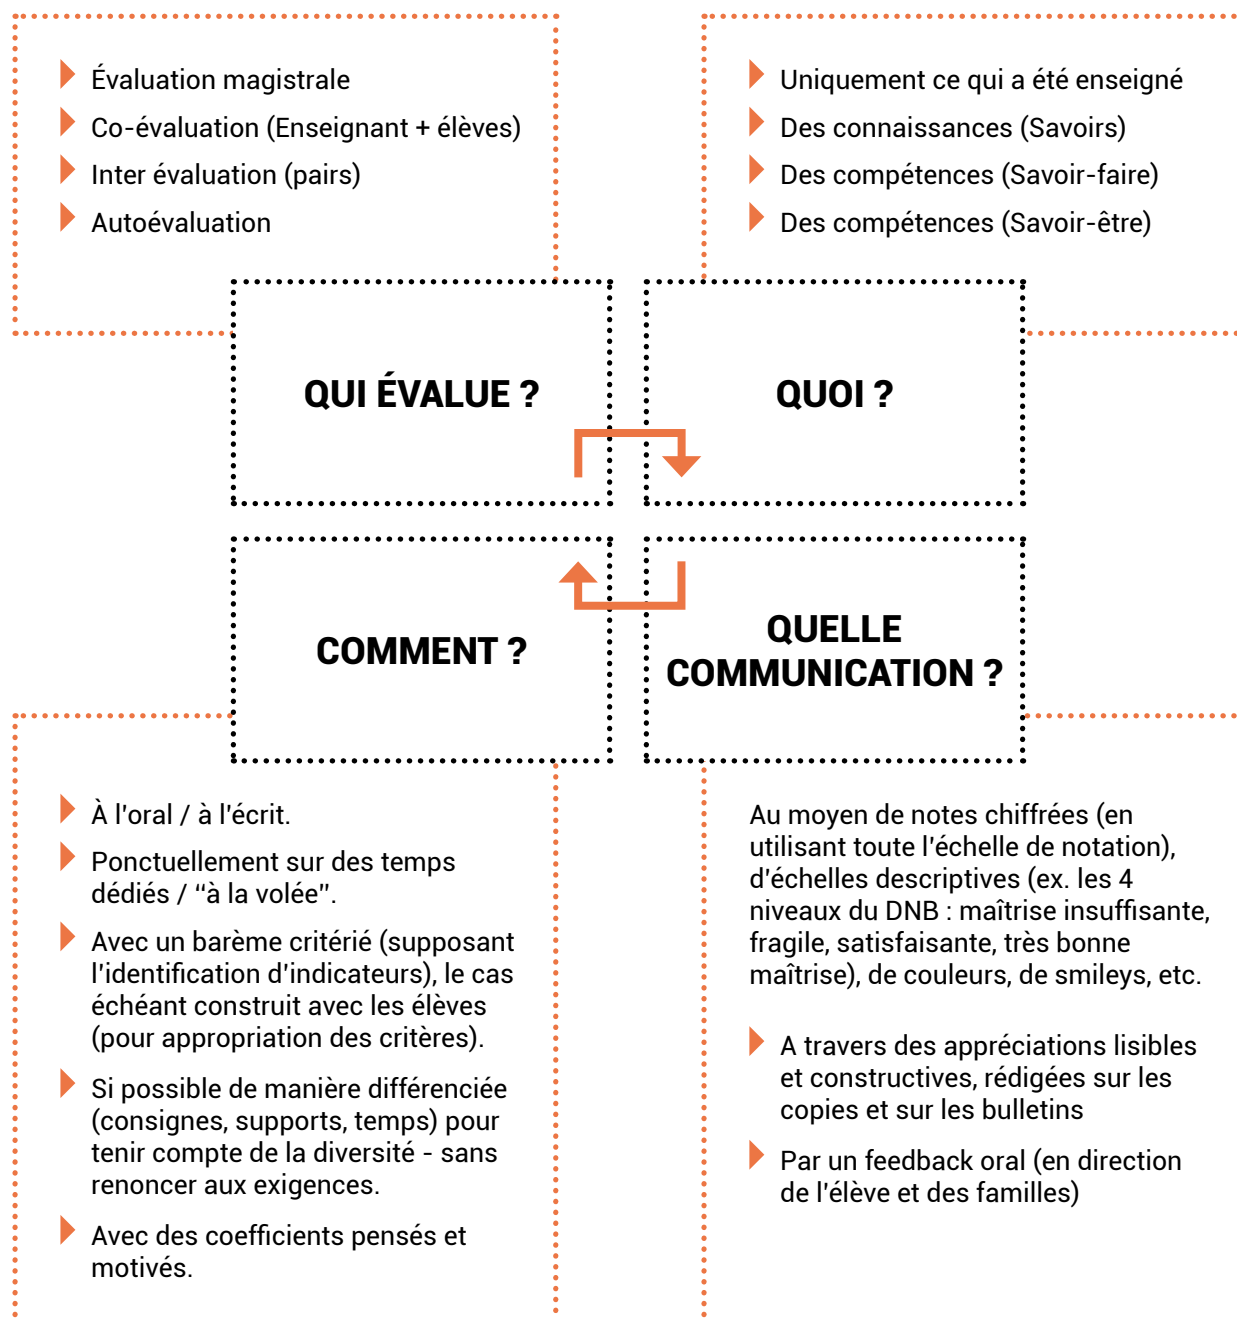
Évaluation magistrale
Co-évaluation (Enseignant + élèves)
Inter évaluation (pairs)
Autoévaluation

Uniquement ce qui a été enseigné
Des connaissances (Savoirs)
Des compétences (Savoir-faire)
Des compétences (Savoir-être)

QUI ÉVALUE ?

QUOI ?

COMMENT ?

QUELLE COMMUNICATION ?

À l'oral / à l'écrit.
Ponctuellement sur des temps dédiés / “à la volée”.
Avec un barème critérié (supposant l'identification d'indicateurs), le cas échéant construit avec les élèves (pour appropriation des critères).
Si possible de manière différenciée (consignes, supports, temps) pour tenir compte de la diversité - sans renoncer aux exigences.
Avec des coefficients pensés et motivés.

Au moyen de notes chiffrées (en utilisant toute l'échelle de notation), d'échelles descriptives (ex. les 4 niveaux du DNB : maîtrise insuffisante, fragile, satisfaisante, très bonne maîtrise), de couleurs, de smileys, etc.

A travers des appréciations lisibles et constructives, rédigées sur les copies et sur les bulletins
Par un feedback oral (en direction de l'élève et des familles)